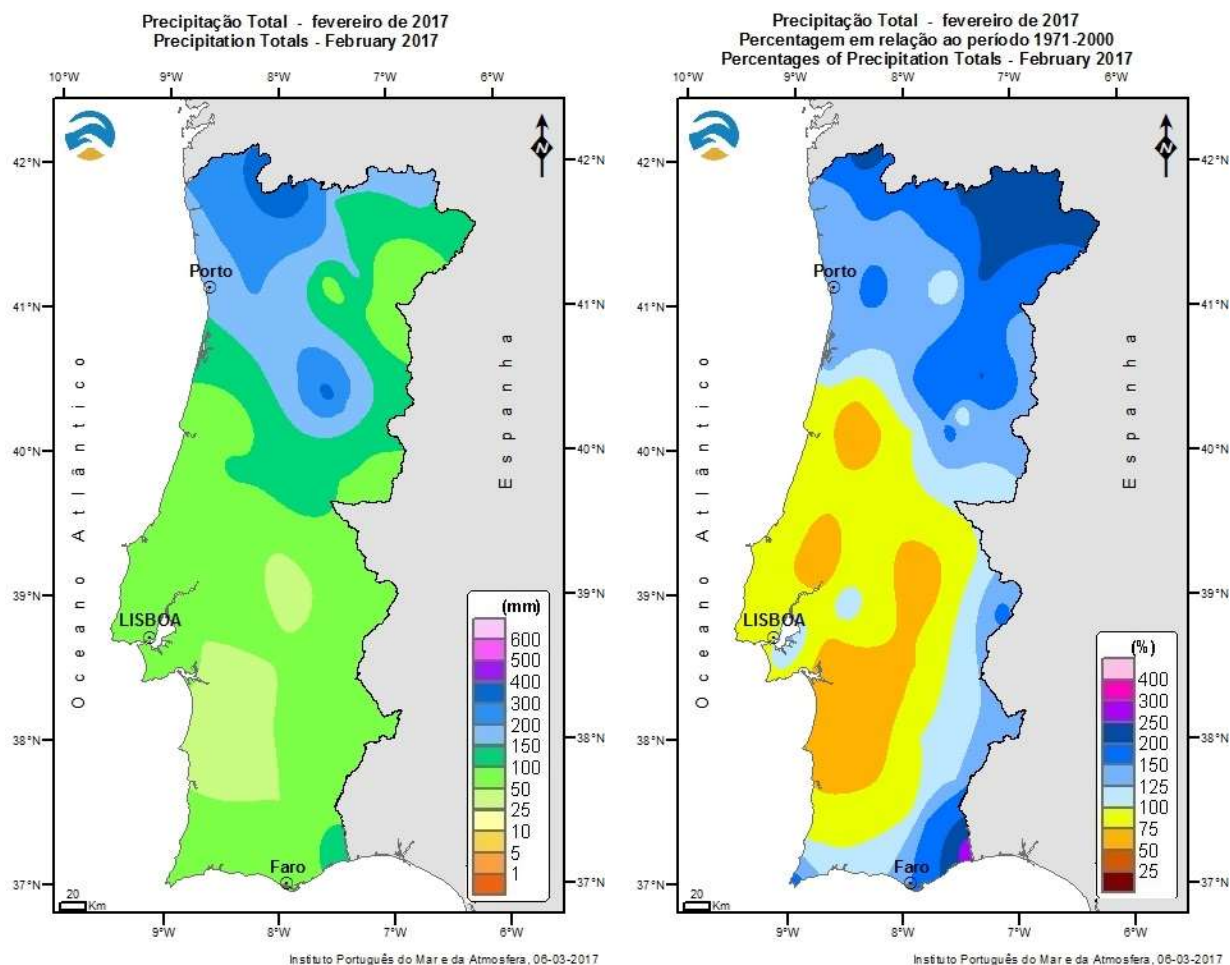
Precipitação Total - fevereiro de 2017
Precipitation Totals - February 2017

10°W 9°W 8°W 7°W 6°W

42°N 41°N 40°N 39°N 38°N 37°N

Porto
LISBOA
Faro

Oceano Atlântico

Espanha

(mm)
600
500
400
300
200
150
100
50
25
10
5
1

20 Km

9°W 8°W 7°W 6°W

Instituto Português do Mar e da Atmosfera, 06-03-2017

Precipitação Total - fevereiro de 2017
Percentagem em relação ao período 1971-2000
Percentages of Precipitation Totals - February 2017

10°W 9°W 8°W 7°W 6°W

42°N 41°N 40°N 39°N 38°N 37°N

Porto
LISBOA
Faro

Oceano Atlântico

Espanha

(%)
400
300
250
200
150
125
100
75
50
25

20 Km

9°W 8°W 7°W 6°W

Instituto Português do Mar e da Atmosfera, 06-03-2017